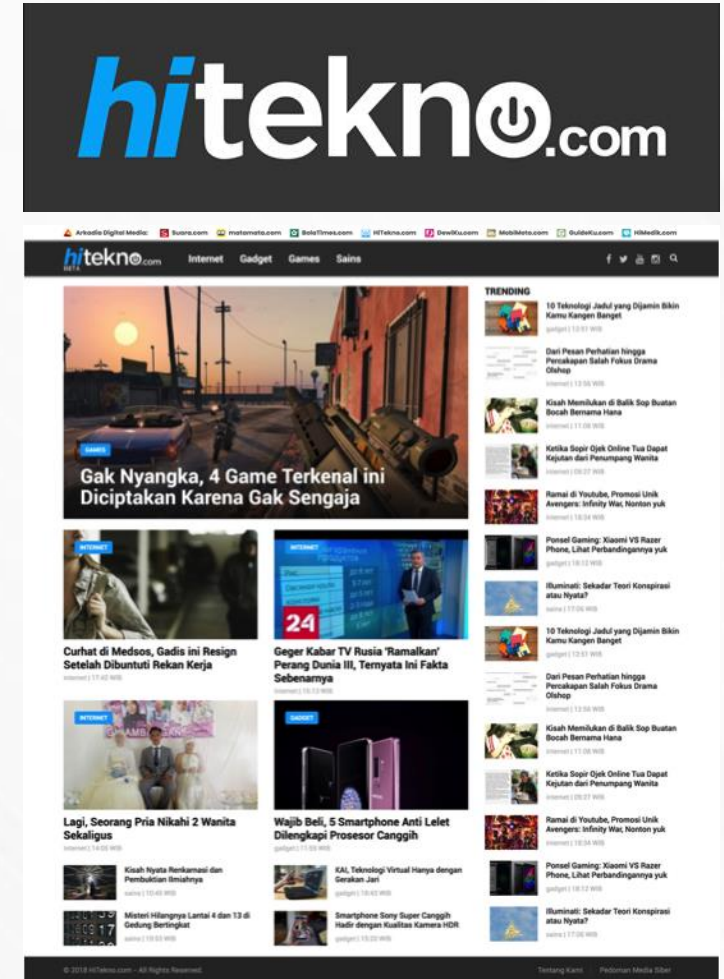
hitekno.com

Arkadia Digital Media: Suara.com matamata.com BolaTimes.com HiTekno.com DewiKu.com MobiMoto.com GuideKu.com HiMedik.com

hitekno.com BETA Internet Gadget Games Sains

GAMES
Gak Nyangka, 4 Game Terkenal ini Diciptakan Karena Gak Sengaja

INTERNET
Curhat di Medsos, Gadis ini Resign Setelah Dibuntuti Rekan Kerja
internet | 17:42 WIB

INTERNET
Geger Kabar TV Rusia 'Ramalkan' Perang Dunia III, Ternyata Ini Fakta Sebenarnya
internet | 16:13 WIB

INTERNET
Lagi, Seorang Pria Nikahi 2 Wanita Sekaligus
internet | 14:55 WIB

GADGET
Wajib Beli, 5 Smartphone Anti Lelet Dilengkapi Prosesor Canggih
gadget | 11:55 WIB

Kisah Nyata Renkarnasi dan Pembuktian Ilmiahnya
sains | 10:40 WIB

KAI, Teknologi Virtual Hanya dengan Gerakan Jari
gadget | 18:43 WIB

Misteri Hilangnya Lantai 4 dan 13 di Gedung Bertingkat
sains | 10:53 WIB

Smartphone Sony Super Canggih Hadir dengan Kualitas Kamera HDR
gadget | 15:20 WIB

TRENDING
10 Teknologi Jadul yang Dijamin Bikin Kamu Kangen Banget
gadget | 12:51 WIB
Dari Pesan Perhatian hingga Percakapan Salah Fokus Drama Olshop
internet | 12:56 WIB
Kisah Memilukan di Balik Sop Buatan Bocah Bernama Hana
internet | 11:08 WIB
Ketika Sopir Ojek Online Tua Dapat Kejutan dari Penumpang Wanita
internet | 09:27 WIB
Ramai di Youtube, Promosi Unik Avengers: Infinity War, Nonton yuk
internet | 18:34 WIB
Ponsel Gaming: Xiaomi VS Razer Phone, Lihat Perbandingannya yuk
gadget | 18:12 WIB
Illuminati: Sekadar Teori Konspirasi atau Nyata?
sains | 17:06 WIB
10 Teknologi Jadul yang Dijamin Bikin Kamu Kangen Banget
gadget | 12:51 WIB
Dari Pesan Perhatian hingga Percakapan Salah Fokus Drama Olshop
internet | 12:56 WIB
Kisah Memilukan di Balik Sop Buatan Bocah Bernama Hana
internet | 11:08 WIB
Ketika Sopir Ojek Online Tua Dapat Kejutan dari Penumpang Wanita
internet | 09:27 WIB
Ramai di Youtube, Promosi Unik Avengers: Infinity War, Nonton yuk
internet | 18:34 WIB
Ponsel Gaming: Xiaomi VS Razer Phone, Lihat Perbandingannya yuk
gadget | 18:12 WIB
Illuminati: Sekadar Teori Konspirasi atau Nyata?
sains | 17:06 WIB

© 2018 HiTekno.com - All Rights Reserved. Tentang Kami Pedoman Media Siber